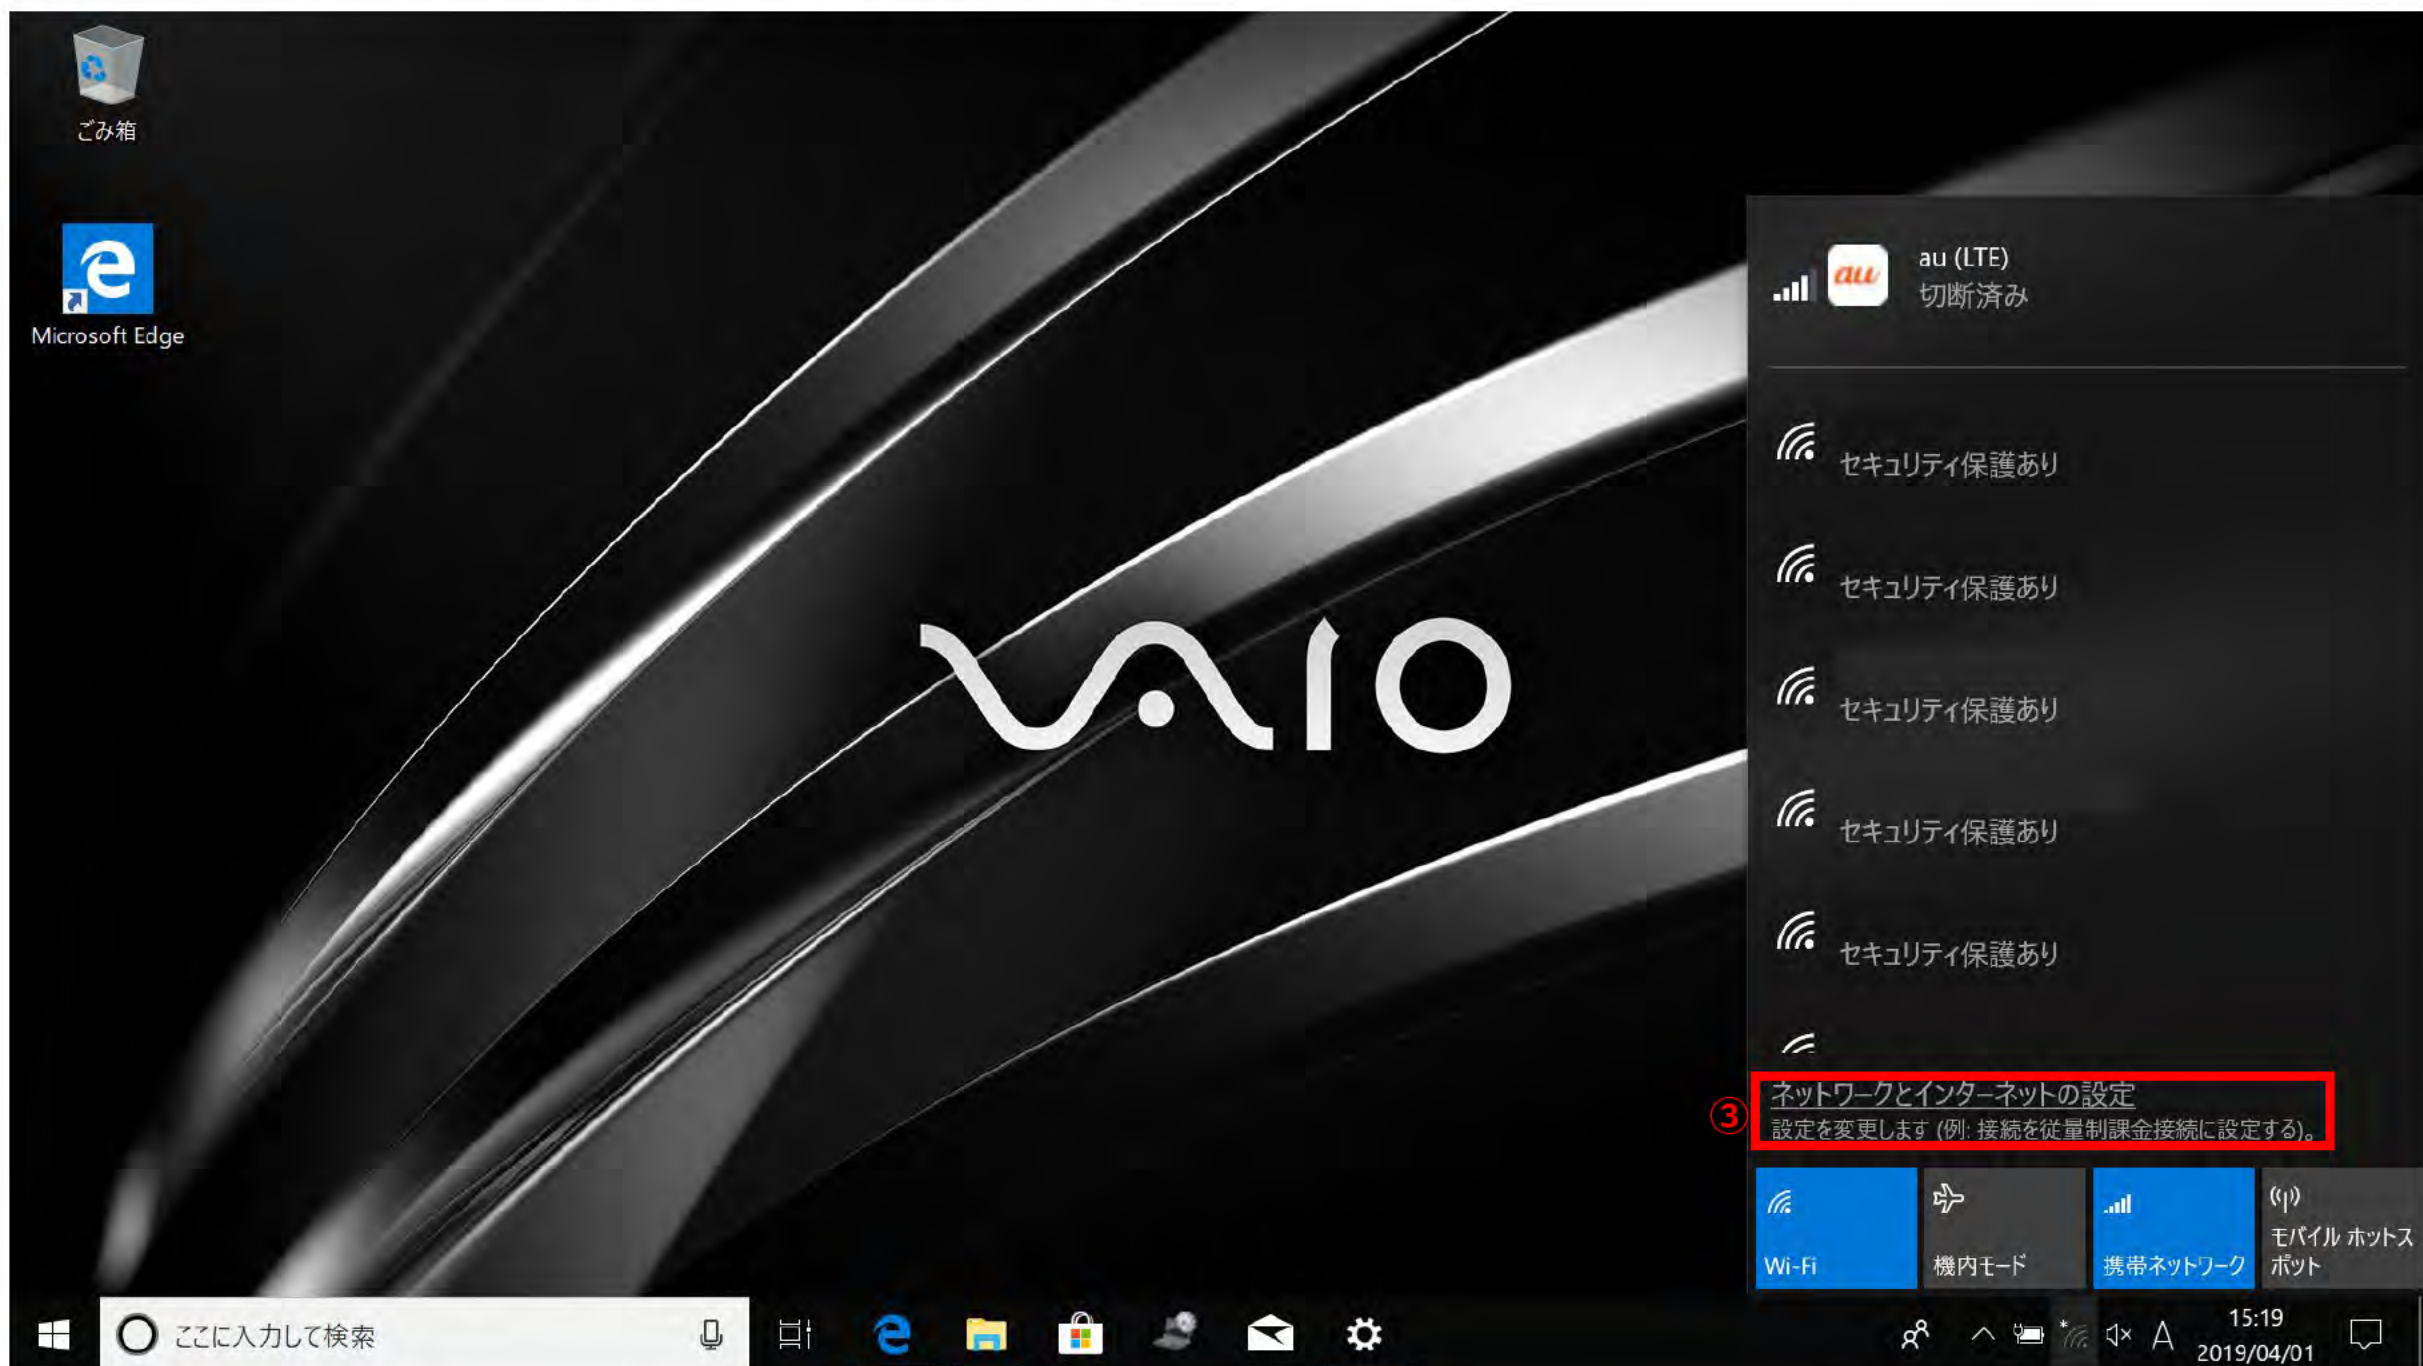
ごみ箱

Microsoft Edge

au (LTE)
切断済み

セキュリティ保護あり

セキュリティ保護あり

セキュリティ保護あり

セキュリティ保護あり

セキュリティ保護あり

③

ネットワークとインターネットの設定
設定を変更します (例: 接続を従量制課金接続に設定する)。

Wi-Fi

機内モード

携帯ネットワーク

モバイル ホットスポット

ここに入力して検索

A

15:19
2019/04/01